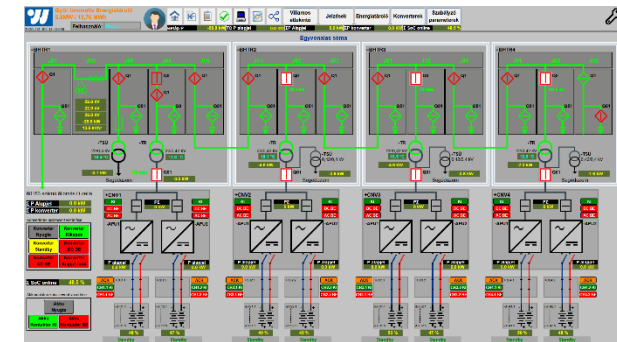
Győri Innovatív Energiatároló
0,8MW / 0,75 MWh

Villamos elosztás
Jelzések
Energiatároló
Konverterek
Szabályzó paraméterek

Egyvonalas séma

=BH1
=BH2
=BH3
=BH4

Q1
Q0
Q1
Q0
Q1
Q0
Q1
Q0

-TSU
-TR
-TSU
-TR
-TSU
-TR
-TSU
-TR

Segédüzem
Segédüzem
Segédüzem

P Aktuális
P konverter

Konverter Üzemben
Konverter Készen
Konverter Standby
Konverter DC BE
Konverter AC BE
Konverter Hibás

SoC online
48,5 %

=CMV1
=CMV2
=CMV3
=CMV4

P1
P2
AC BE
DC BE

APU1
APU2

Standby
Standby
Standby
Standby
Standby
Standby
Standby
Standby